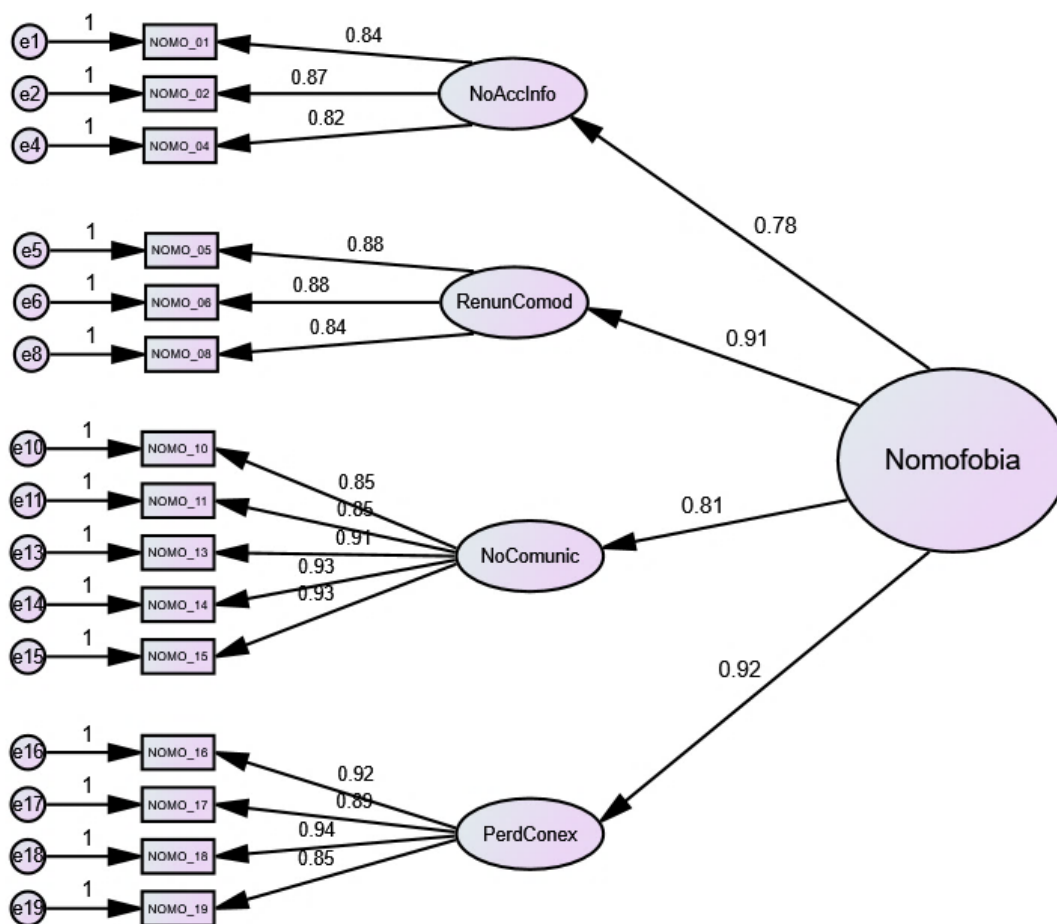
e1
1
NOMO_01
0.84
e2
1
NOMO_02
0.87
NoAccInfo
e4
1
NOMO_04
0.82

0.78

e5
1
NOMO_05
0.88
e6
1
NOMO_06
0.88
RenunComod
e8
1
NOMO_08
0.84

0.91

Nomofobia

e10
1
NOMO_10
0.85
e11
1
NOMO_11
0.85
e13
1
NOMO_13
0.91
NoComunic
e14
1
NOMO_14
0.93
e15
1
NOMO_15
0.93

0.81

0.92

e16
1
NOMO_16
0.92
e17
1
NOMO_17
0.89
PerdConex
e18
1
NOMO_18
0.94
e19
1
NOMO_19
0.85